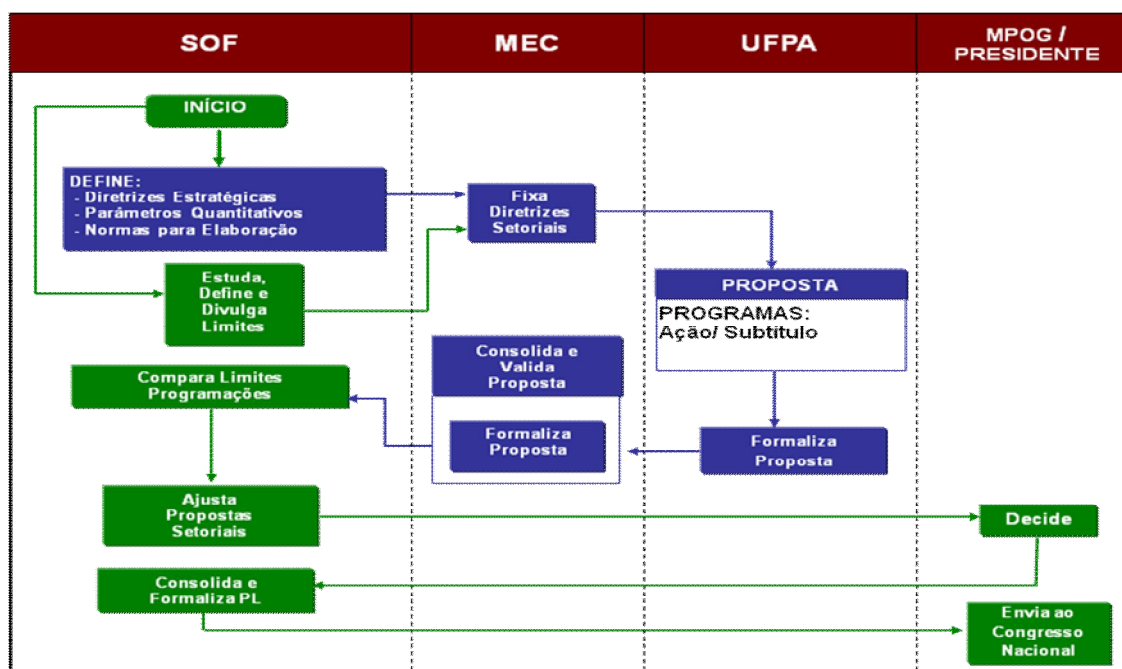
SOF

MEC

UFPA

MPOG / PRESIDENTE

INÍCIO

DEFINE:
- Diretrizes Estratégicas
- Parâmetros Quantitativos
- Normas para Elaboração

Fixa Diretrizes Setoriais

Estuda, Define e Divulga Limites

PROPOSTA

PROGRAMAS:
Ação/ Subtítulo

Consolida e Valida Proposta

Compara Limites Programações

Formaliza Proposta

Formaliza Proposta

Ajusta Propostas Setoriais

Decide

Consolida e Formaliza PL

Envia ao Congresso Nacional